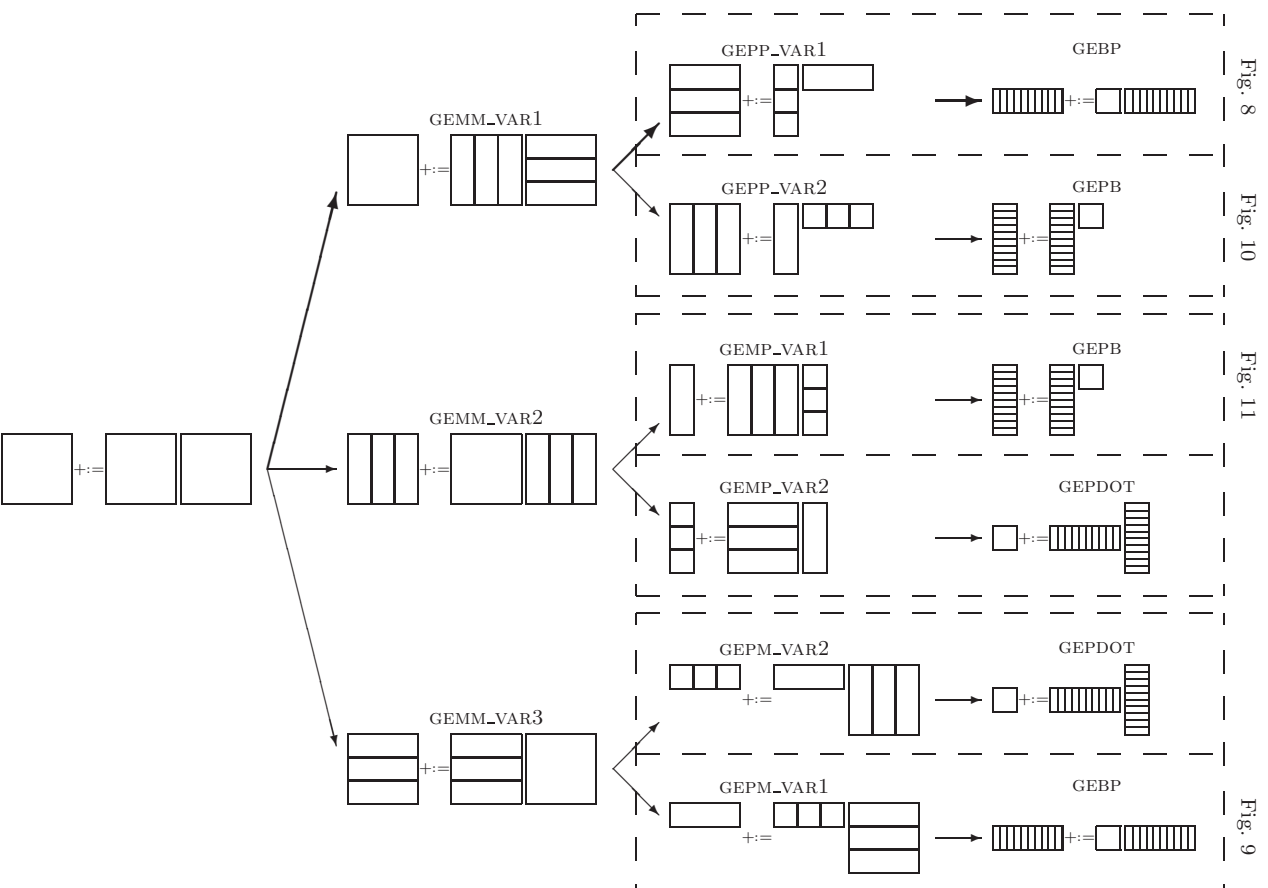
+:=

GEMM_VAR1
+:=

GEPP_VAR1
+:=

GEBP
+:=

Fig. 8

GEPP_VAR2
+:=

GEPB
+:=

Fig. 10

GEMM_VAR2
+:=

GEMP_VAR1
+:=

GEPB
+:=

Fig. 11

GEMP_VAR2
+:=

GEPDOT
+:=

GEMM_VAR3
+:=

GEPM_VAR2
+:=

GEPDOT
+:=

GEPM_VAR1
+:=

GEBP
+:=

Fig. 9